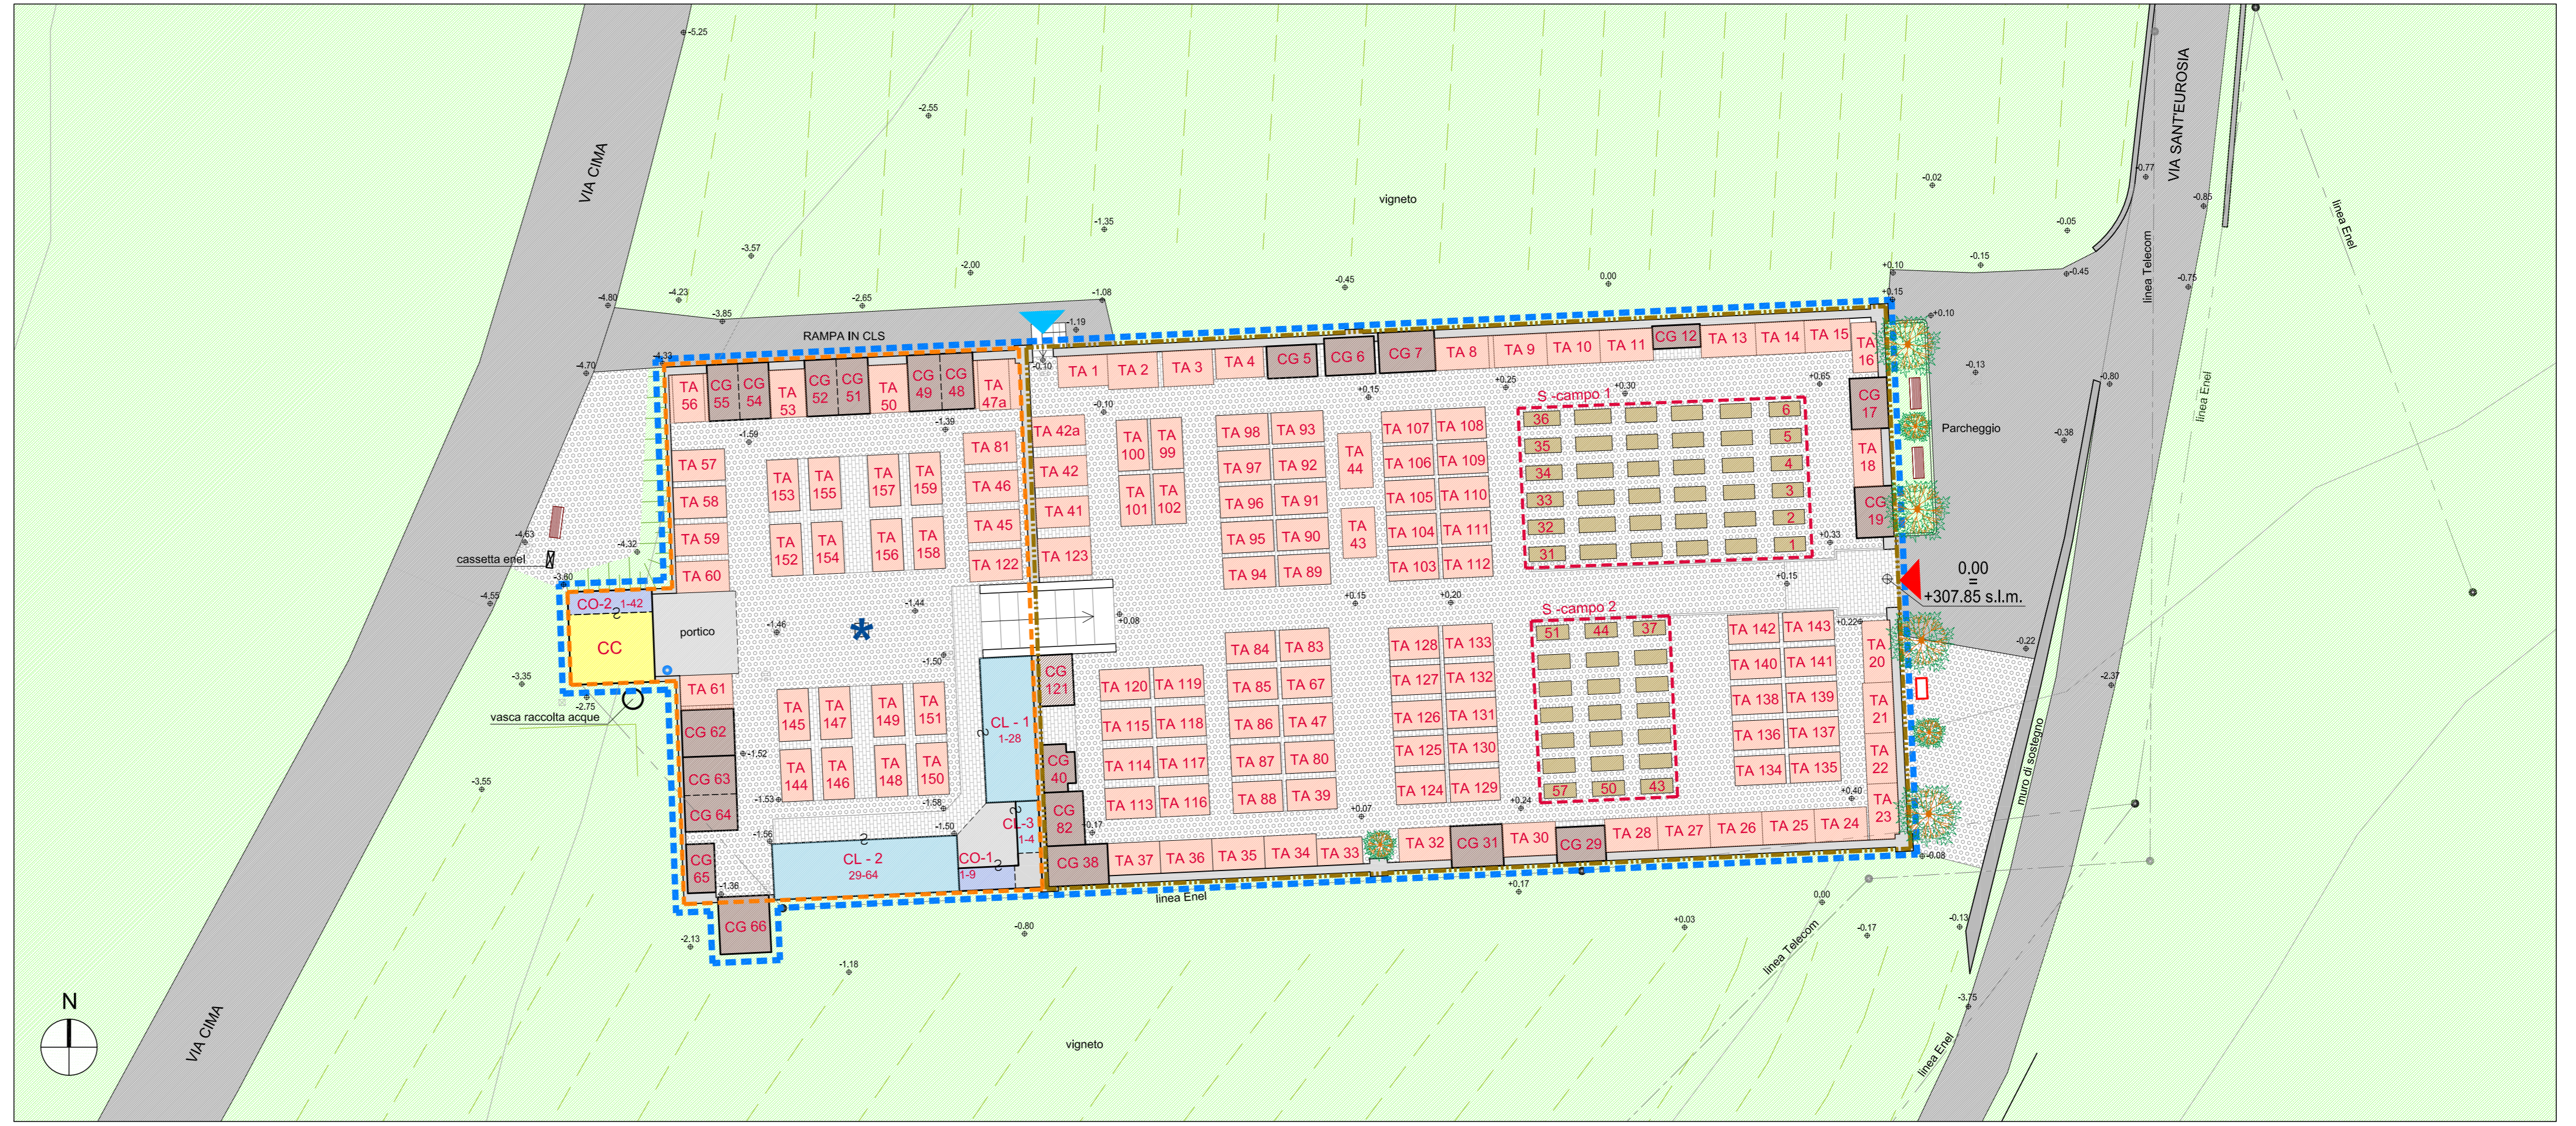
VIA CIMA

VIA CIMA

VIA SANT'EUROSIA

vigneto

vigneto

RAMPA IN CLS

linea Telecom

linea Enel

linea Enel

linea Enel

linea Telecom

linea Enel

Parcheggio

muro di sostegno

cassetta enel

vasca raccolta acque

portico

CC

CO-2 1-42

CO-1 1-9

CL - 1 1-28

CL - 2 29-64

CL-3 1-4

S -campo 1

S -campo 2

0.00 = +307.85 s.l.m.

TA 1, TA 2, TA 3, TA 4, CG 5, CG 6, CG 7, TA 8, TA 9, TA 10, TA 11, CG 12, TA 13, TA 14, TA 15, TA 16, CG 17, TA 18, CG 19, TA 20, TA 21, TA 22, TA 23, TA 24, TA 25, TA 26, TA 27, TA 28, CG 29, TA 30, CG 31, TA 32, TA 33, TA 34, TA 35, TA 36, TA 37, CG 38, TA 39, CG 40, TA 41, TA 42, TA 42a, TA 43, TA 44, TA 45, TA 46, TA 47, TA 47a, CG 48, CG 49, TA 50, CG 51, CG 52, TA 53, CG 54, CG 55, TA 56, TA 57, TA 58, TA 59, TA 60, TA 61, CG 62, CG 63, CG 64, CG 65, CG 66, TA 67, TA 80, TA 81, CG 82, TA 83, TA 84, TA 85, TA 86, TA 87, TA 88, TA 89, TA 90, TA 91, TA 92, TA 93, TA 94, TA 95, TA 96, TA 97, TA 98, TA 99, TA 100, TA 101, TA 102, TA 103, TA 104, TA 105, TA 106, TA 107, TA 108, TA 109, TA 110, TA 111, TA 112, TA 113, TA 114, TA 115, TA 116, TA 117, TA 118, TA 119, TA 120, CG 121, TA 122, TA 123, TA 124, TA 125, TA 126, TA 127, TA 128, TA 129, TA 130, TA 131, TA 132, TA 133, TA 134, TA 135, TA 136, TA 137, TA 138, TA 139, TA 140, TA 141, TA 142, TA 143, TA 144, TA 145, TA 146, TA 147, TA 148, TA 149, TA 150, TA 151, TA 152, TA 153, TA 154, TA 155, TA 156, TA 157, TA 158, TA 159

1, 2, 3, 4, 5, 6, 31, 32, 33, 34, 35, 36, 37, 43, 44, 50, 51, 57

-5,25 -2,55 -1,35 -3,57 -2,00 -4,80 -4,23 -3,85 -2,65 -1,08 -0,45 0,00 +0,10 +0,15 -0,02 -0,05 -0,15 -0,45 -0,77 -0,85 -0,75 -4,70 -4,32 -1,19 -0,10 -0,10 +0,15 +0,25 +0,30 +0,85 +0,10 -0,13 -0,80 -0,38 -1,58 -1,39 -4,63 -4,32 -3,80 -4,55 -1,46 -1,44 -1,50 +0,08 +0,15 +0,20 +0,15 +0,33 +0,22 -0,22 -2,37 -3,35 -2,75 -1,52 -1,53 -1,58 -1,56 -1,50 -3,55 -1,38 -2,13 -0,80 -1,18 +0,07 +0,24 +0,40 -0,08 +0,17 0,00 -0,17 +0,03 -0,13 -3,75 -0,17

N